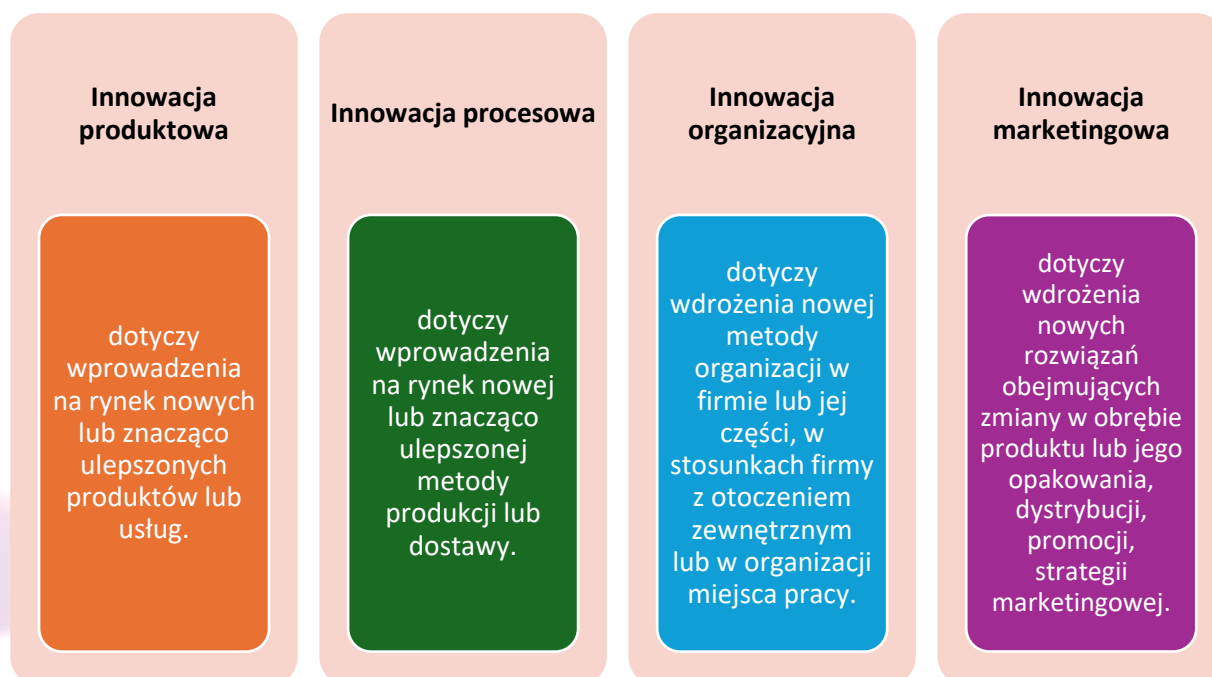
Innowacja produktowa

dotyczy wprowadzenia na rynek nowych lub znacząco ulepszonych produktów lub usług.

Innowacja procesowa

dotyczy wprowadzenia na rynek nowej lub znacząco ulepszonej metody produkcji lub dostawy.

Innowacja organizacyjna

dotyczy wdrożenia nowej metody organizacji w firmie lub jej części, w stosunkach firmy z otoczeniem zewnętrznym lub w organizacji miejsca pracy.

Innowacja marketingowa

dotyczy wdrożenia nowych rozwiązań obejmujących zmiany w obrębie produktu lub jego opakowania, dystrybucji, promocji, strategii marketingowej.